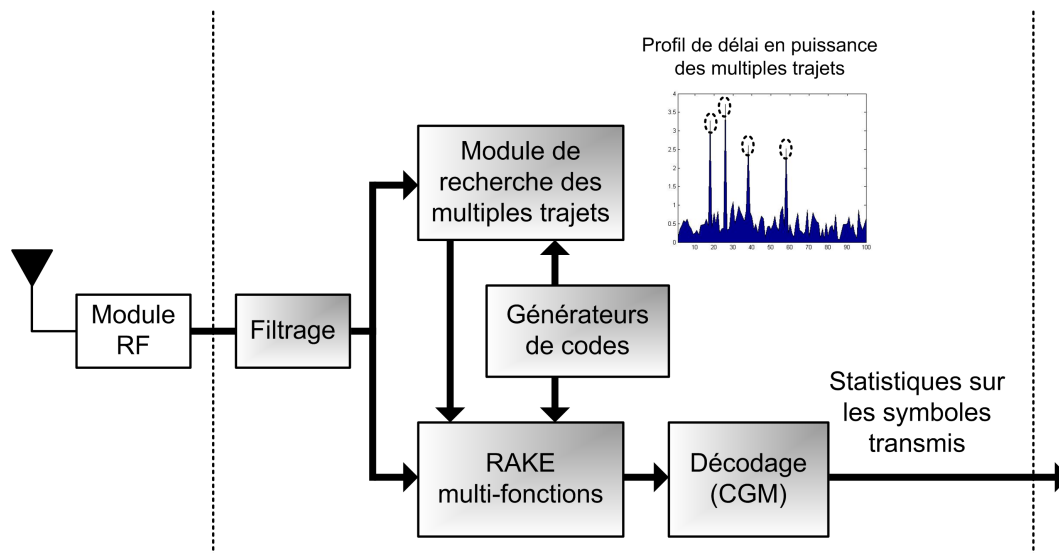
Profil de délai en puissance des multiples trajets

4
3.5
3
2.5
2
1.5
1
0.5
0

10 20 30 40 50 60 70 80 90 100

Module de recherche des multiples trajets

Module RF

Filtrage

Générateurs de codes

Statistiques sur les symboles transmis

RAKE multi-fonctions

Décodage (CGM)